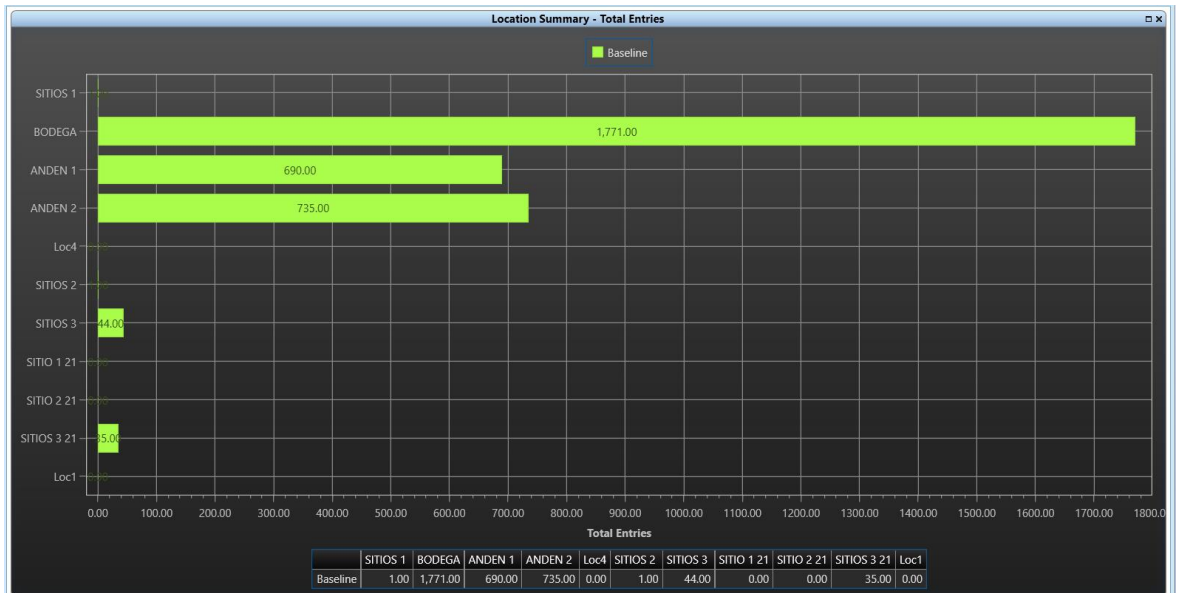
Location Summary - Total Entries

Baseline

SITIOS 1
BODEGA
ANDEN 1
ANDEN 2
Loc4
SITIOS 2
SITIOS 3
SITIO 1 21
SITIO 2 21
SITIOS 3 21
Loc1

1,771.00
690.00
735.00
44.00
35.00

0.00 100.00 200.00 300.00 400.00 500.00 600.00 700.00 800.00 900.00 1000.00 1100.00 1200.00 1300.00 1400.00 1500.00 1600.00 1700.00 1800.0

Total Entries

| | SITIOS 1 | BODEGA | ANDEN 1 | ANDEN 2 | Loc4 | SITIOS 2 | SITIOS 3 | SITIO 1 21 | SITIO 2 21 | SITIOS 3 21 | Loc1 |
|---|---|---|---|---|---|---|---|---|---|---|---|
| Baseline | 1.00 | 1,771.00 | 690.00 | 735.00 | 0.00 | 1.00 | 44.00 | 0.00 | 0.00 | 35.00 | 0.00 |